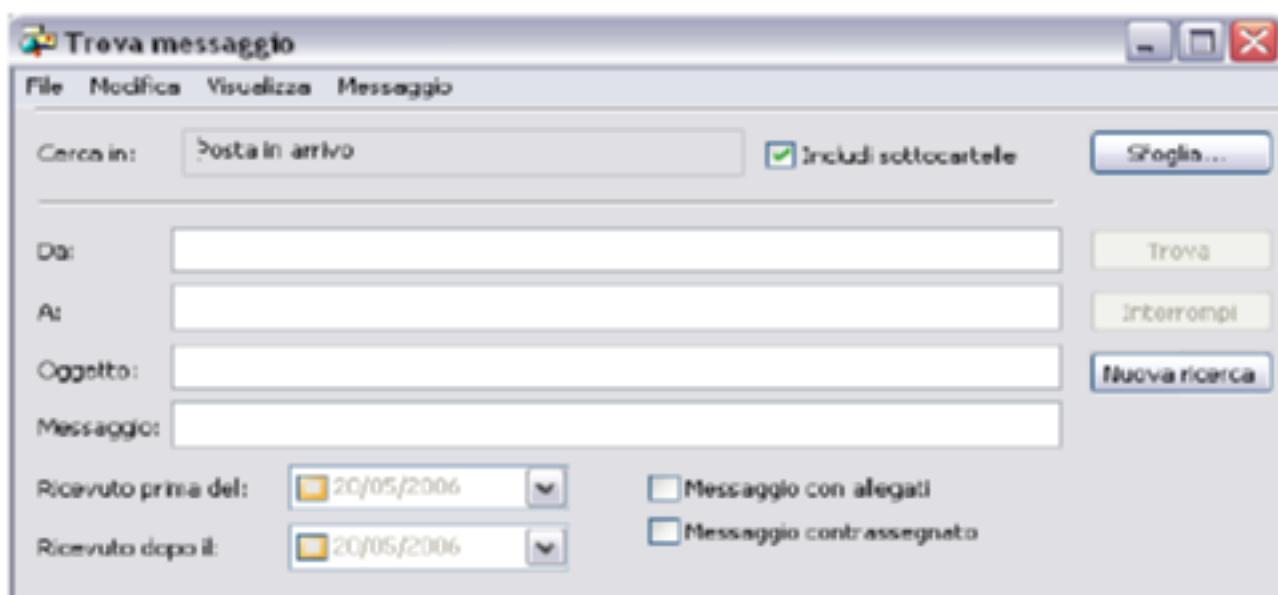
Trova messaggio

File Modifica Visualizza Messaggio

Cerca in: Posta in arrivo

Includi sottocartelle

Sfoglia...

Da:

A:

Oggetto:

Messaggio:

Trova

Interrompi

Nuova ricerca

Ricevuto prima del: 20/05/2006

Ricevuto dopo il: 20/05/2006

Messaggio con allegati

Messaggio contrassegnato